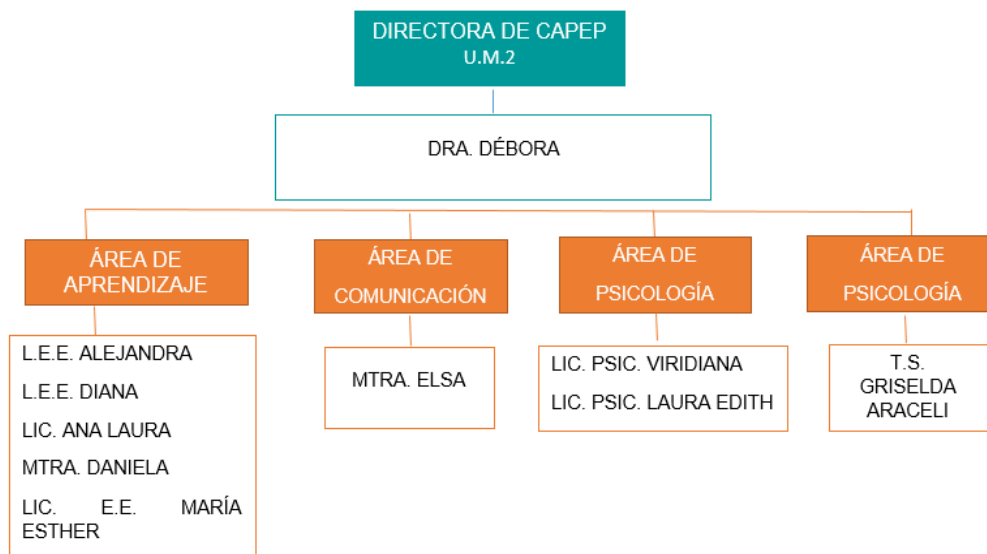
DIRECTORA DE CAPEP
U.M.2

DRA. DÉBORA

ÁREA DE APRENDIZAJE

L.E.E. ALEJANDRA

L.E.E. DIANA

LIC. ANA LAURA

MTRA. DANIELA

LIC. E.E. MARÍA ESTHER

ÁREA DE COMUNICACIÓN

MTRA. ELSA

ÁREA DE PSICOLOGÍA

LIC. PSIC. VIRIDIANA

LIC. PSIC. LAURA EDITH

ÁREA DE PSICOLOGÍA

T.S. GRISELDA ARACELI